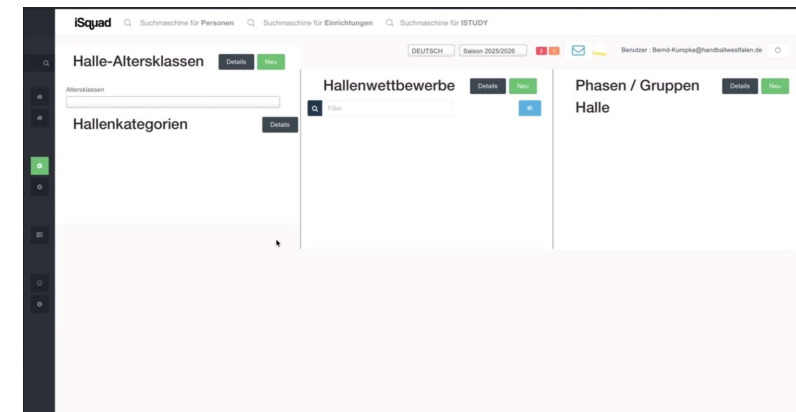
iSquad Suchmaschine für Personen Suchmaschine für Einrichtungen Suchmaschine für ISTUDY

DEUTSCH Saison 2025/2026 2 1 Benutzer : Bernd-Kuropka@handballwestfalen.de

Halle-Altersklassen Details Neu

Altersklassen

Hallenkategorien Details

Hallenwettbewerbe Details Neu

Filter

Phasen / Gruppen Halle Details Neu